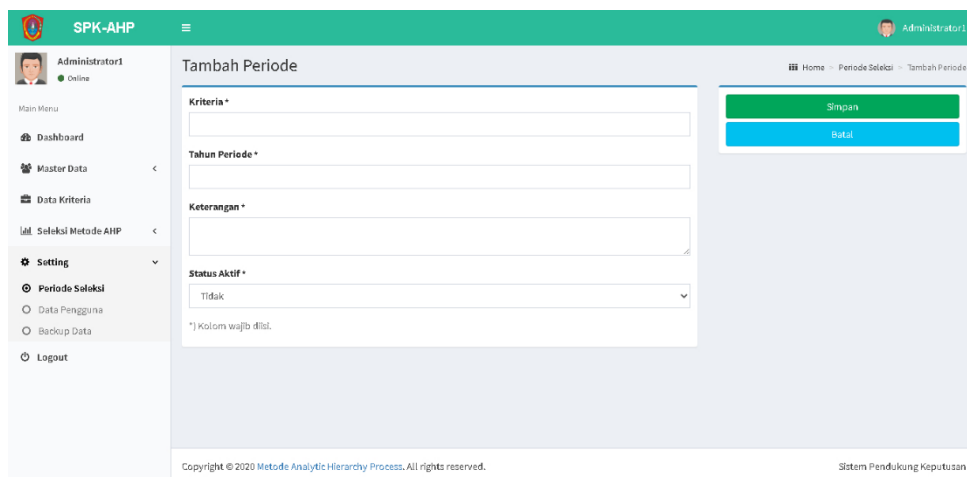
SPK-AHP

Administrator1

Administrator1
Online

Main Menu

Dashboard

Master Data

Data Kriteria

Seleksi Metode AHP

Setting

Periode Seleksi

Data Pengguna

Backup Data

Logout

Tambah Periode

Home > Periode Seleksi > Tambah Periode

Kriteria *

Tahun Periode *

Keterangan *

Status Aktif *

Tidak

*) Kolom wajib diisi.

Simpan

Batal

Copyright © 2020 Metode Analytic Hierarchy Process. All rights reserved.

Sistem Pendukung Keputusan